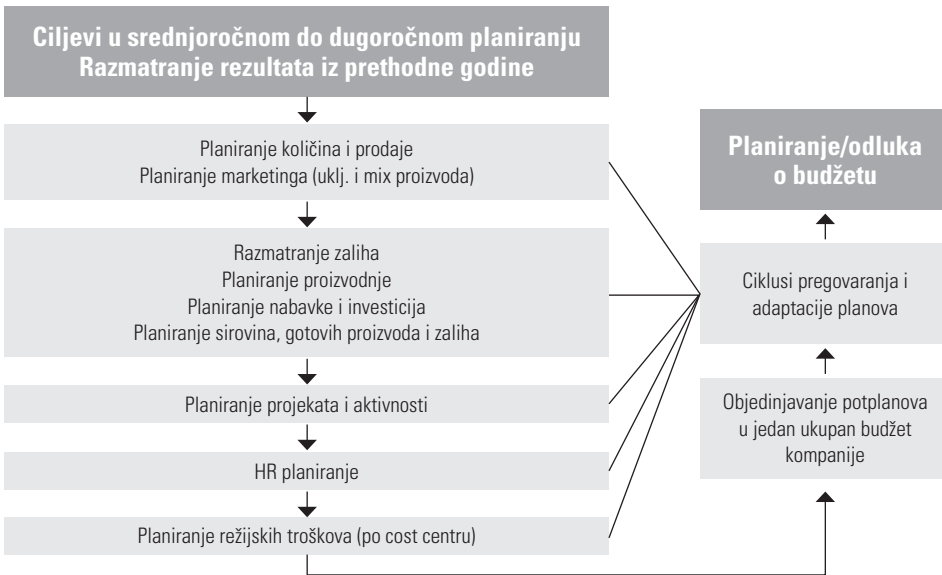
Ciljevi u srednjoročnom do dugoročnom planiranju
Razmatranje rezultata iz prethodne godine

Planiranje količina i prodaje
Planiranje marketinga (uklj. i mix proizvoda)

Razmatranje zaliha
Planiranje proizvodnje
Planiranje nabavke i investicija
Planiranje sirovina, gotovih proizvoda i zaliha

Planiranje projekata i aktivnosti

HR planiranje

Planiranje režijskih troškova (po cost centru)

Planiranje/odluka o budžetu

Ciklusi pregovaranja i adaptacije planova

Objedinjavanje potplanova u jedan ukupan budžet kompanije